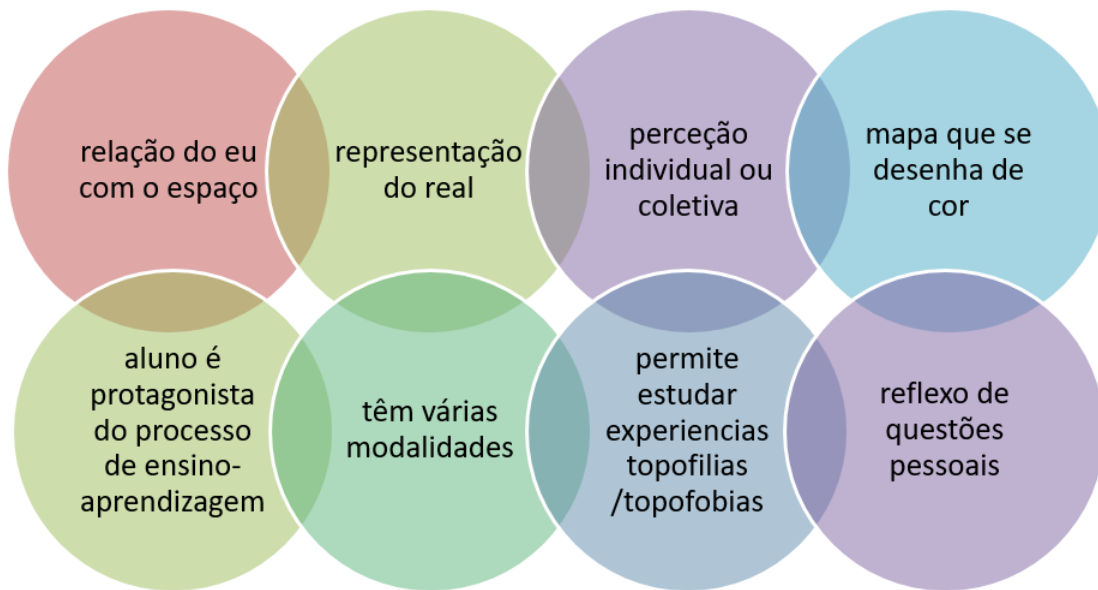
relação do eu com o espaço

representação do real

perceção individual ou coletiva

mapa que se desenha de cor

aluno é protagonista do processo de ensino-aprendizagem

têm várias modalidades

permite estudar experiencias topofilias /topofobias

reflexo de questões pessoais